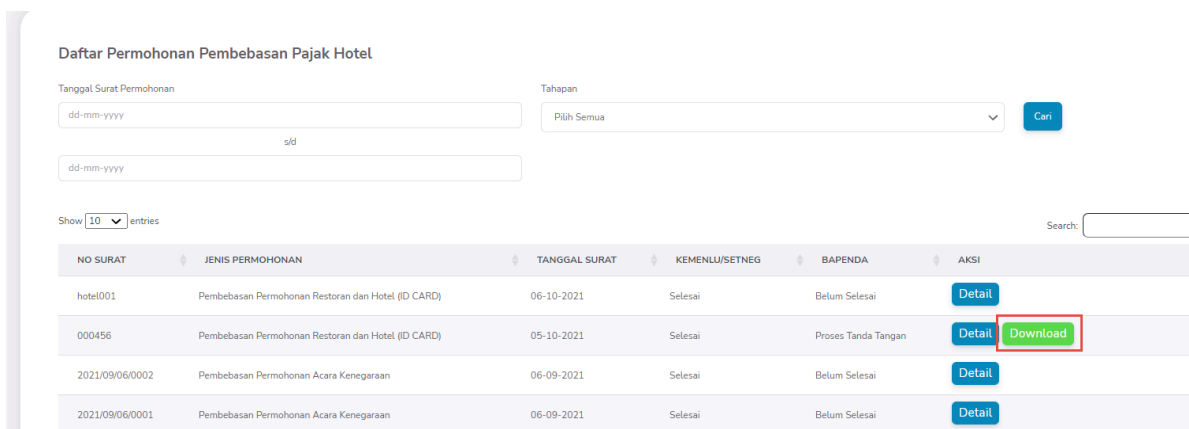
Daftar Permohonan Pembebasan Pajak Hotel

Tanggal Surat Permohonan

dd-mm-yyyy

s/d

dd-mm-yyyy

Tahapan

Pilih Semua

Cari

Show 10 entries

Search:

| NO SURAT | JENIS PERMOHONAN | TANGGAL SURAT | KEMENLU/SETNEG | BAPENDA | AKSI |
|---|---|---|---|---|---|
| hotel001 | Pembebasan Permohonan Restoran dan Hotel (ID CARD) | 06-10-2021 | Selesai | Belum Selesai | Detail |
| 000456 | Pembebasan Permohonan Restoran dan Hotel (ID CARD) | 05-10-2021 | Selesai | Proses Tanda Tangan | Detail Download |
| 2021/09/06/0002 | Pembebasan Permohonan Acara Kenegaraan | 06-09-2021 | Selesai | Belum Selesai | Detail |
| 2021/09/06/0001 | Pembebasan Permohonan Acara Kenegaraan | 06-09-2021 | Selesai | Belum Selesai | Detail |